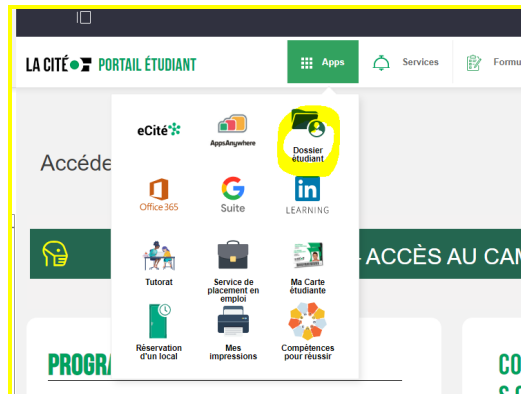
LA CITÉ PORTAIL ÉTUDIANT

Apps

Services

Formu

Accéde

eCité

AppsAnywhere

Dossier étudiant

Office 365

G Suite

LEARNING

Tutorat

Service de placement en emploi

Ma Carte étudiante

Réservation d'un local

Mes impressions

Compétences pour réussir

- ACCÈS AU CAM

PROGRA

CO

S C